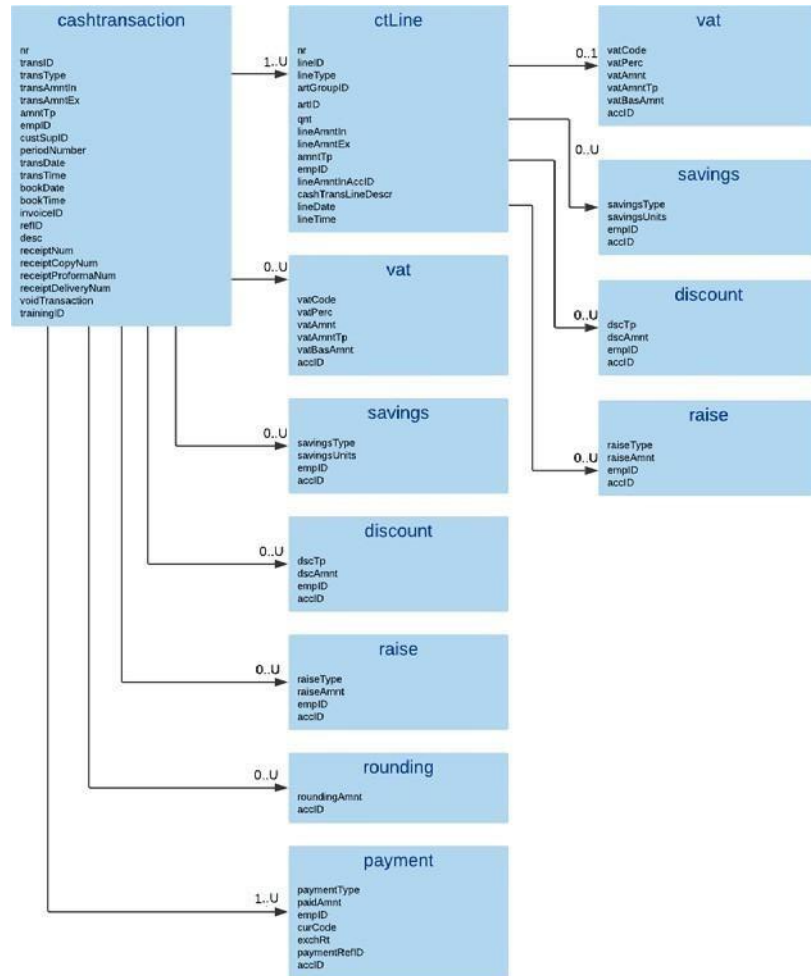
cashtransaction

nr
transID
transType
transAmntIn
transAmntEx
amntTp
empID
custSupID
periodNumber
transDate
transTime
bookDate
bookTime
invoiceID
refID
desc
receiptNum
receiptCopyNum
receiptProformaNum
receiptDeliveryNum
voidTransaction
trainingID

1..U

ctLine

nr
lineID
lineType
artGroupID
artID
qnt
lineAmntIn
lineAmntEx
amntTp
empID
lineAmntInAccID
cashTransLineDescr
lineDate
lineTime

0..1

vat

vatCode
vatPerc
vatAmnt
vatAmntTp
vatBasAmnt
accID

0..U

savings

savingsType
savingsUnits
empID
accID

0..U

discount

dscTp
dscAmnt
empID
accID

0..U

raise

raiseType
raiseAmnt
empID
accID

0..U

vat

vatCode
vatPerc
vatAmnt
vatAmntTp
vatBasAmnt
accID

0..U

savings

savingsType
savingsUnits
empID
accID

0..U

discount

dscTp
dscAmnt
empID
accID

0..U

raise

raiseType
raiseAmnt
empID
accID

0..U

rounding

roundingAmnt
accID

1..U

payment

paymentType
paidAmnt
empID
curCode
exchRt
paymentRefID
accID